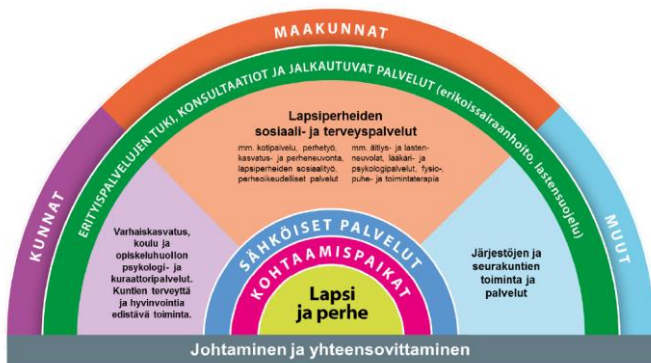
MAAKUNNAT

ERITYISPALVELUJEN TUKI, KONSULTAATIOT JA JALKAUTUVAT PALVELUT (erikoissairaanhoito, lastensuojelu)

KUNNAT

MUUT

Lapsiperheiden sosiaali- ja terveyspalvelut

mm. kotipalvelu, perhetyö, kasvatus- ja perheneuvonta, lapsiperheiden sosiaalityö, perheoikeudelliset palvelut

mm. äitiys- ja lastenneuvolat, lääkäri- ja psykologipalvelut, fysio-, puhe- ja toimintaterapia

Varhaiskasvatus, koulu ja opiskeluhuollon psykologi- ja kuraattoripalvelut. Kuntien terveyttä ja hyvinvointia edistävä toiminta.

Järjestöjen ja seurakuntien toiminta ja palvelut

SÄHKÖISET PALVELUT

KOHTAAMISPAIKAT

Lapsi ja perhe

Johtaminen ja yhteensovittaminen